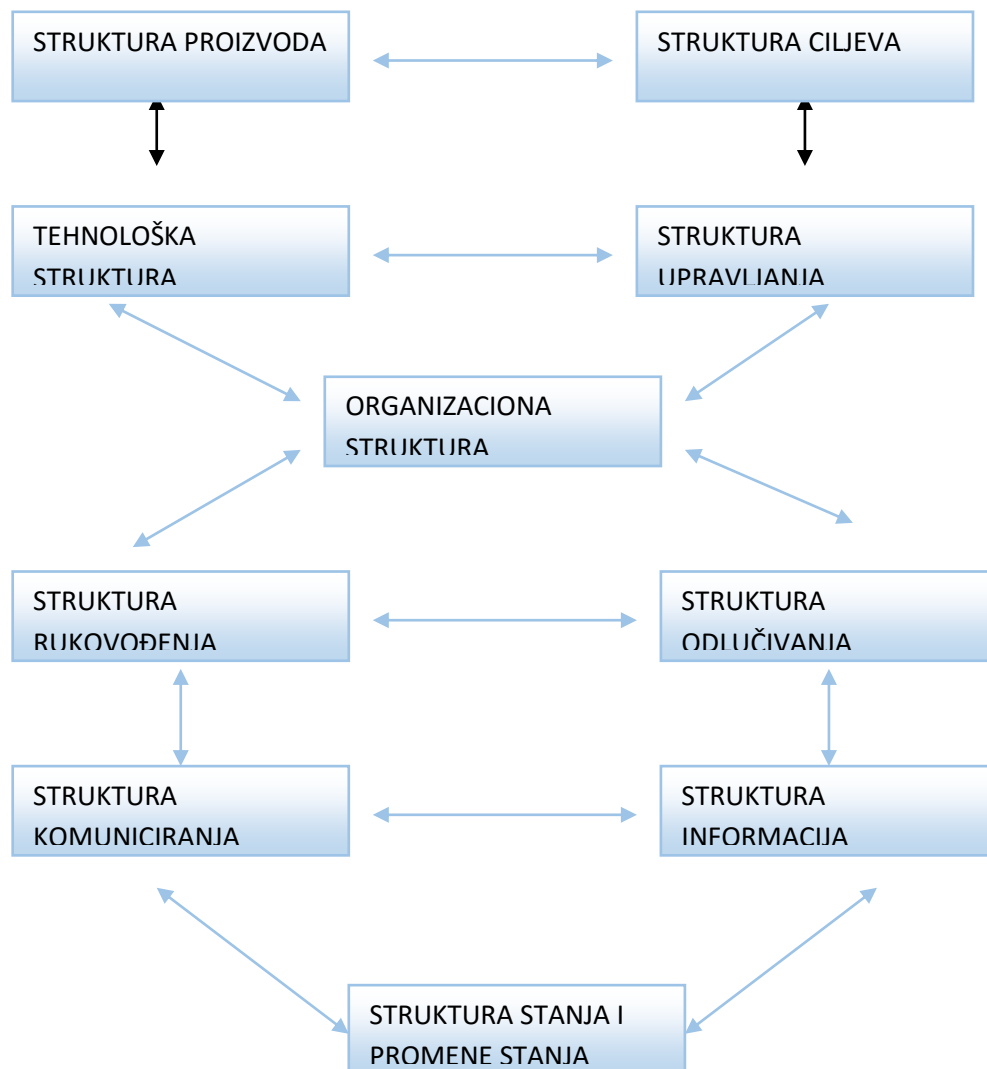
STRUKTURA PROIZVODA

STRUKTURA CILJEVA

TEHNOLOŠKA STRUKTURA

STRUKTURA UPRAVLJANJA

ORGANIZACIONA STRUKTURA

STRUKTURA RUKOVOĐENJA

STRUKTURA ODLUČIVANJA

STRUKTURA KOMUNICIRANJA

STRUKTURA INFORMACIJA

STRUKTURA STANJA I PROMENE STANJA